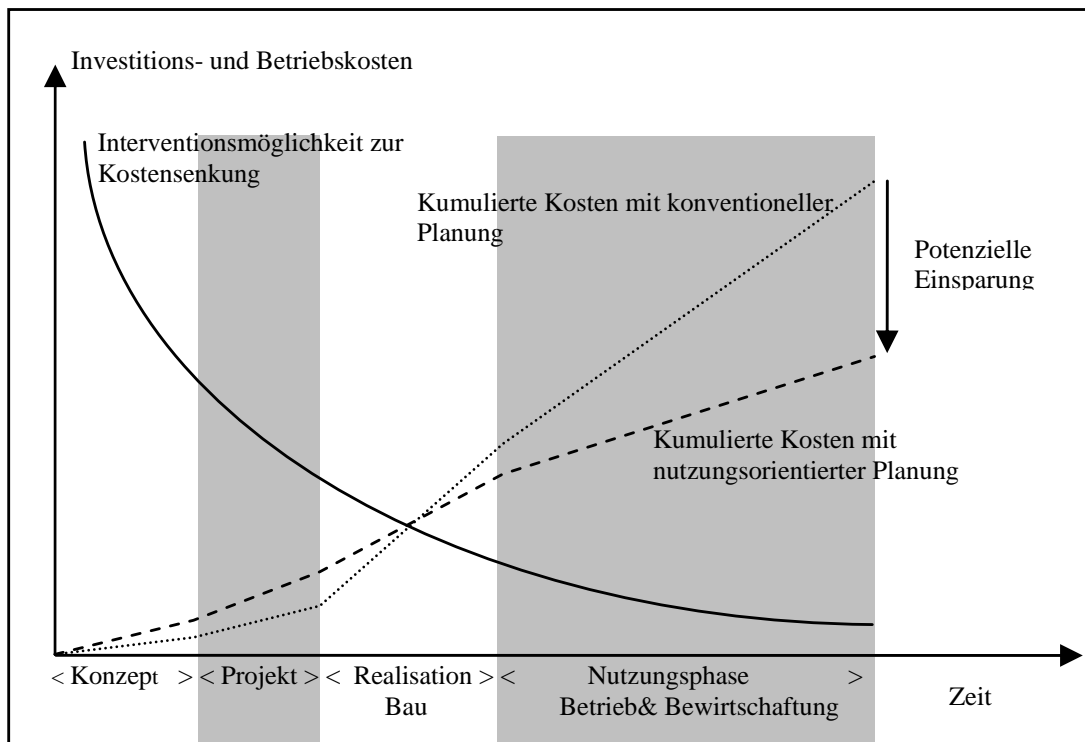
Investitions- und Betriebskosten

Interventionsmöglichkeit zur Kostensenkung

Kumulierte Kosten mit konventioneller Planung

Potenzielle Einsparung

Kumulierte Kosten mit nutzungsorientierter Planung

< Konzept > < Projekt > < Realisation Bau > < Nutzungsphase Betrieb& Bewirtschaftung >

Zeit